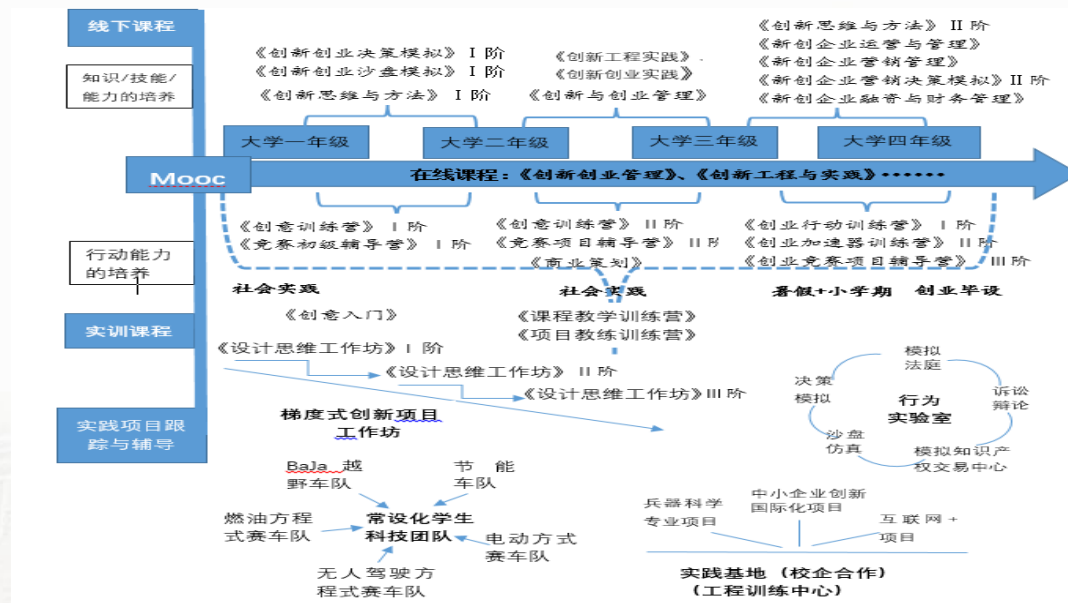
线下课程

知识/技能/能力的培养

《创新创业决策模拟》 I 阶
《创新创业沙盘模拟》 I 阶
《创新思维与方法》 I 阶

《创新工程实践》、
《创新创业实践》
《创新与创业管理》

《创新思维与方法》 II 阶
《新创企业运营与管理》
《新创企业营销管理》
《新创企业营销决策模拟》II 阶
《新创企业融资与财务管理》

大学一年级
大学二年级
大学三年级
大学四年级

Mooc

在线课程：《创新创业管理》、《创新工程与实践》……

《创意训练营》 I 阶
《竞赛初级辅导营》 I 阶

《创意训练营》 II 阶
《竞赛项目辅导营》 II 阶
《商业策划》

《创业行动训练营》 I 阶
《创业加速器训练营》 II 阶
《创业竞赛项目辅导营》 III 阶

行动能力的培养

社会实践
社会实践
暑假+小学期 创业毕设

实训课程

《创意入门》
《课程教学训练营》
《项目教练训练营》

《设计思维工作坊》I 阶
《设计思维工作坊》 II 阶
《设计思维工作坊》III 阶

实践项目跟踪与辅导

梯度式创新项目工作坊

模拟法庭
决策模拟
行为实验室
诉讼辩论
沙盘仿真
模拟知识产权交易中心

BaJa 越野车队
节能车队
燃油方程式赛车队
常设化学生科技团队
电动方式赛车队
无人驾驶方程式赛车队

兵器科学专业项目
中小企业创新国际化项目
互联网 +项目

实践基地（校企合作）
（工程训练中心）